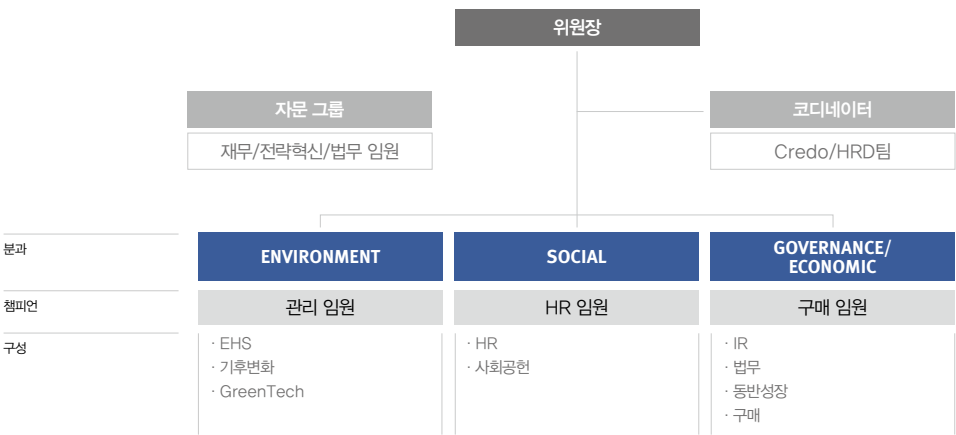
위원장

자문 그룹

재무/전략혁신/법무 임원

코디네이터

Credo/HRD팀

분과

챔피언

구성

ENVIRONMENT

관리 임원

· EHS
· 기후변화
· GreenTech

SOCIAL

HR 임원

· HR
· 사회공헌

GOVERNANCE/ ECONOMIC

구매 임원

· IR
· 법무
· 동반성장
· 구매